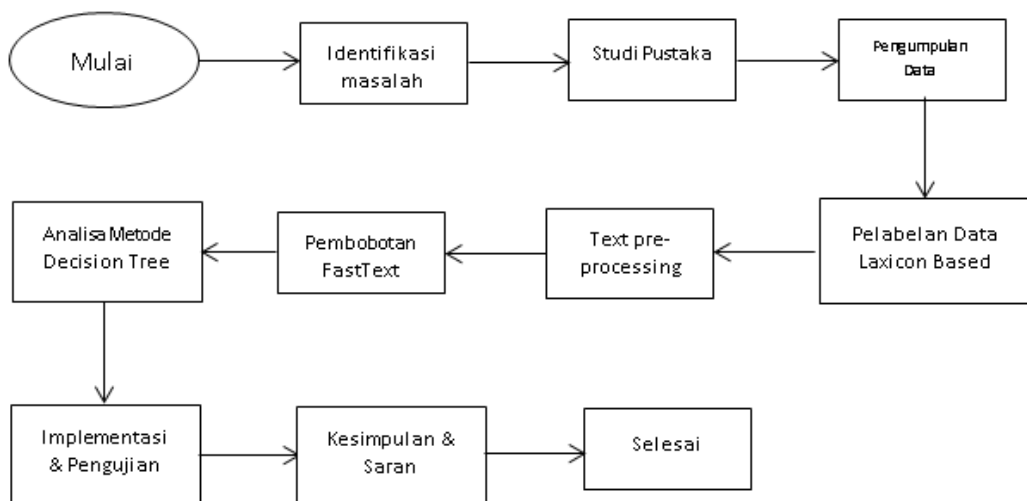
Mulai

Identifikasi masalah

Studi Pustaka

Pengumpulan Data

Pelabelan Data Laxicon Based

Text pre-processing

Pembobotan FastText

Analisa Metode Decision Tree

Implementasi & Pengujian

Kesimpulan & Saran

Selesai